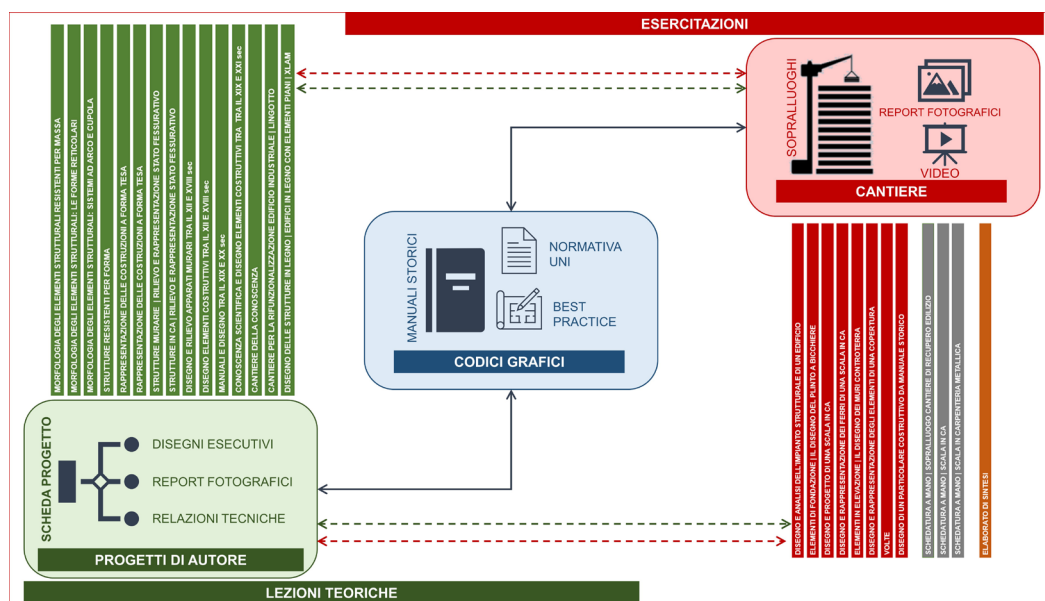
ESERCITAZIONI

MORFOLOGIA DEGLI ELEMENTI STRUTTURALI RESISTENTI PER MASSA
MORFOLOGIA DEGLI ELEMENTI STRUTTURALI: LE FORME RETICOLARI
MORFOLOGIA DEGLI ELEMENTI STRUTTURALI: SISTEMI AD ARCO E CUPOLA
STRUTTURE RESISTENTI PER FORMA
RAPPRESENTAZIONE DELLE COSTRUZIONI A FORMA TESA
RAPPRESENTAZIONE DELLE COSTRUZIONI A FORMA TESA
STRUTTURE MURARIE | RILIEVO E RAPPRESENTAZIONE STATO FESSURATIVO
STRUTTURE IN CA | RILIEVO E RAPPRESENTAZIONE STATO FESSURATIVO
DISEGNO E RILIEVO APPARATI MURARI TRA IL XII E XVIII sec
DISEGNO ELEMENTI COSTRUTTIVI TRA IL XII E XVIII sec
MANUALI E DISEGNO TRA IL XIX E XX sec
CONOSCENZA SCIENTIFICA E DISEGNO ELEMENTI COSTRUTTIVI TRA TRA IL XIX E XXI sec
CANTIERE DELLA CONOSCENZA
CANTIERE PER LA RIFUNZIONALIZZAZIONE EDIFICIO INDUSTRIALE | LINGOTTO
DISEGNO DELLE STRUTTURE IN LEGNO | EDIFICI IN LEGNO CON ELEMENTI PIANI | XLAM

SOPRALLUOGHI
REPORT FOTOGRAFICI
VIDEO
CANTIERE

MANUALI STORICI
NORMATIVA UNI
BEST PRACTICE
CODICI GRAFICI

DISEGNO E ANALISI DELL'IMPIANTO STRUTTURALE DI UN EDIFICIO
ELEMENTI DI FONDAZIONE | IL DISEGNO DEL PLINTO A BICCHIERE
DISEGNO E PROGETTO DI UNA SCALA IN CA
DISEGNO E RAPPRESENTAZIONE DEI FERRI DI UNA SCALA IN CA
ELEMENTI IN ELEVAZIONE | IL DISEGNO DEI MURI CONTROTERRA
DISEGNO E RAPPRESENTAZIONE DEGLI ELEMENTI DI UNA COPERTURA
VOLTE
DISEGNO DI UN PARTICOLARE COSTRUTTIVO DA MANUALE STORICO
SCHEDATURA A MANO | SOPRALLUOGO CANTIERE DI RECUPERO EDILIZIO
SCHEDATURA A MANO | SCALA IN CA
SCHEDATURA A MANO | SCALA IN CARPENTERIA METALLICA
ELABORATO DI SINTESI

SCHEDA PROGETTO
DISEGNI ESECUTIVI
REPORT FOTOGRAFICI
RELAZIONI TECNICHE
PROGETTI DI AUTORE

LEZIONI TEORICHE